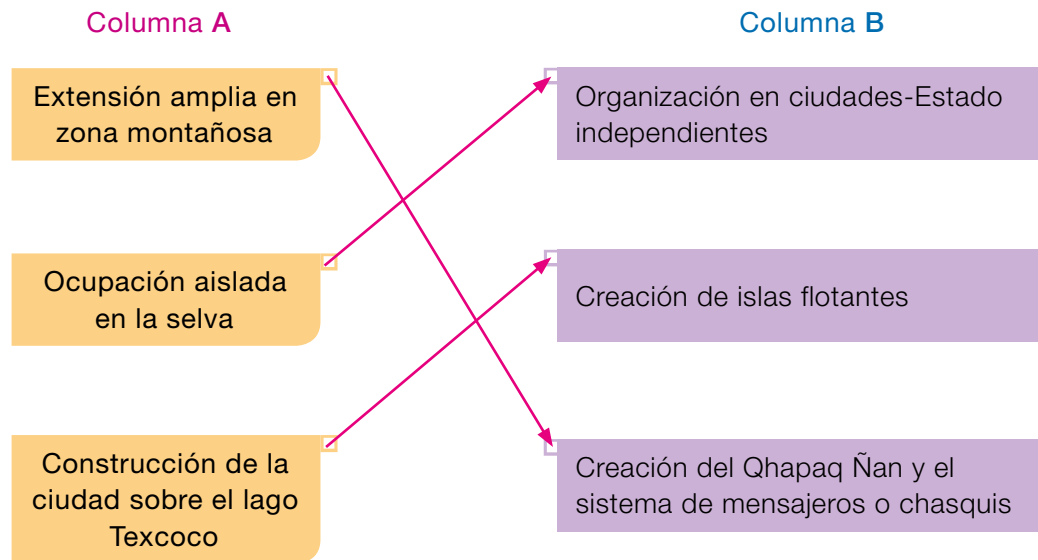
Columna A

Extensión amplia en zona montañosa

Ocupación aislada en la selva

Construcción de la ciudad sobre el lago Texcoco

Columna B

Organización en ciudades-Estado independientes

Creación de islas flotantes

Creación del Qhapaq Ñan y el sistema de mensajeros o chasquis